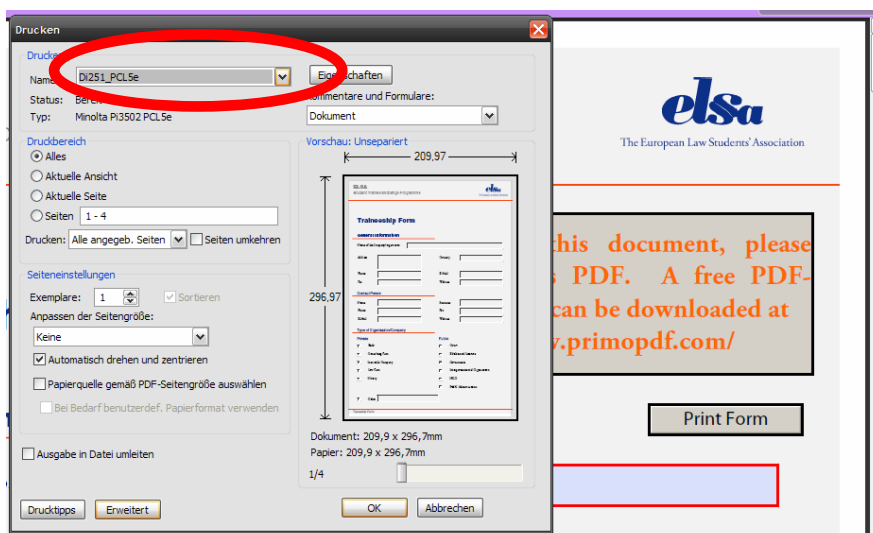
Drucken

Drucker
Name: Di251_PCL5e
Eigenschaften
Status: Bere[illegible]
Typ: Minolta Pi3502 PCL5e
Kommentare und Formulare:
Dokument

Druckbereich
Alles
Aktuelle Ansicht
Aktuelle Seite
Seiten 1 - 4
Drucken: Alle angegeb. Seiten
Seiten umkehren

Seiteneinstellungen
Exemplare: 1
Sortieren
Anpassen der Seitengröße:
Keine
Automatisch drehen und zentrieren
Papierquelle gemäß PDF-Seitengröße auswählen
Bei Bedarf benutzerdef. Papierformat verwenden

Ausgabe in Datei umleiten

Vorschau: Unsepariert
209,97
296,97
Traineeship Form
Dokument: 209,9 x 296,7mm
Papier: 209,9 x 296,7mm
1/4

Drucktipps
Erweitert
OK
Abbrechen

elsa
The European Law Students' Association

this document, please
s PDF. A free PDF-
can be downloaded at
v.primopdf.com/

Print Form